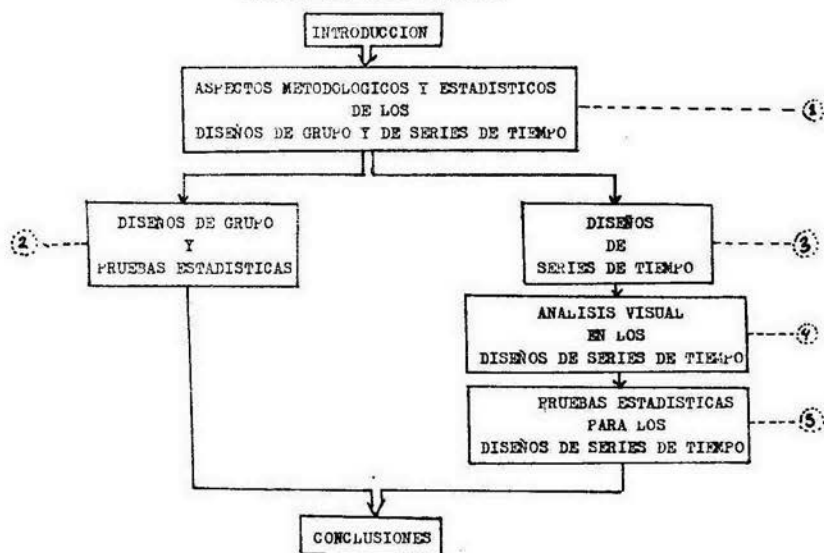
INTRODUCCION

ASPECTOS METODOLOGICOS Y ESTADISTICOS DE LOS DISEÑOS DE GRUPO Y DE SERIES DE TIEMPO

1

DISEÑOS DE GRUPO Y PRUEBAS ESTADISTICAS

2

DISEÑOS DE SERIES DE TIEMPO

3

ANALISIS VISUAL EN LOS DISEÑOS DE SERIES DE TIEMPO

4

PRUEBAS ESTADISTICAS PARA LOS DISEÑOS DE SERIES DE TIEMPO

5

CONCLUSIONES